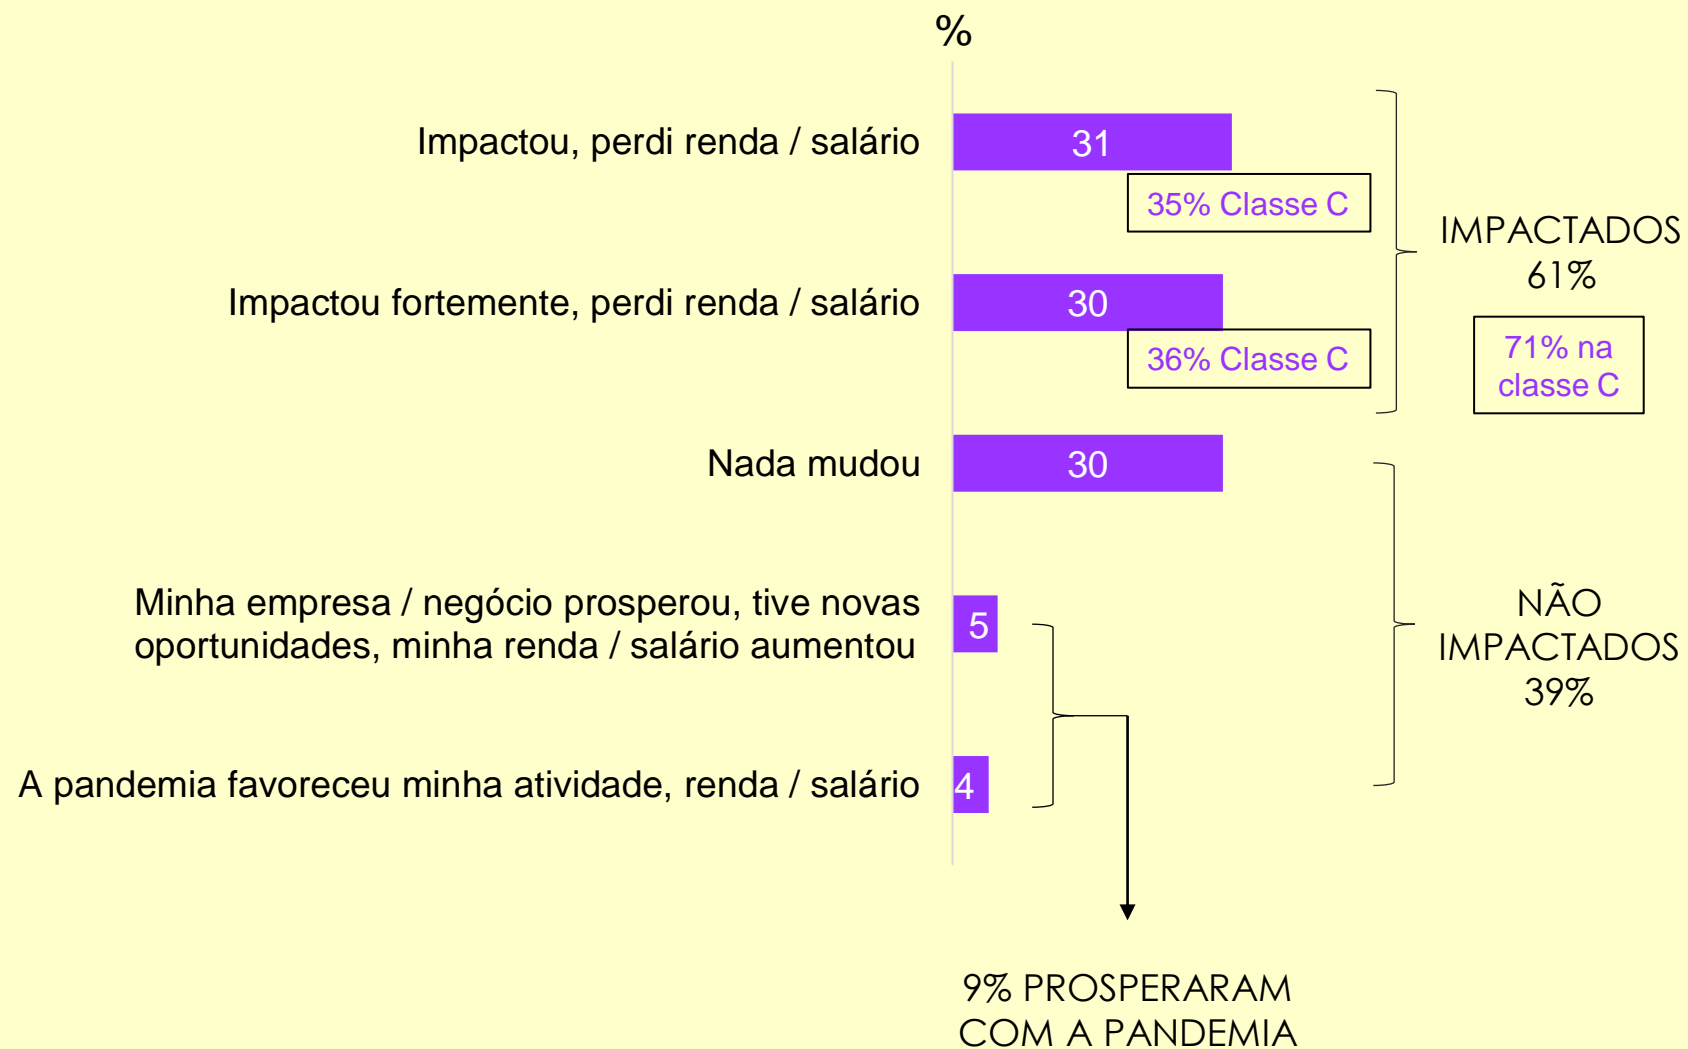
%

Impactou, perdi renda / salário 31

35% Classe C

Impactou fortemente, perdi renda / salário 30

36% Classe C

IMPACTADOS 61%

71% na classe C

Nada mudou 30

Minha empresa / negócio prosperou, tive novas oportunidades, minha renda / salário aumentou 5

A pandemia favoreceu minha atividade, renda / salário 4

NÃO IMPACTADOS 39%

9% PROSPERARAM COM A PANDEMIA